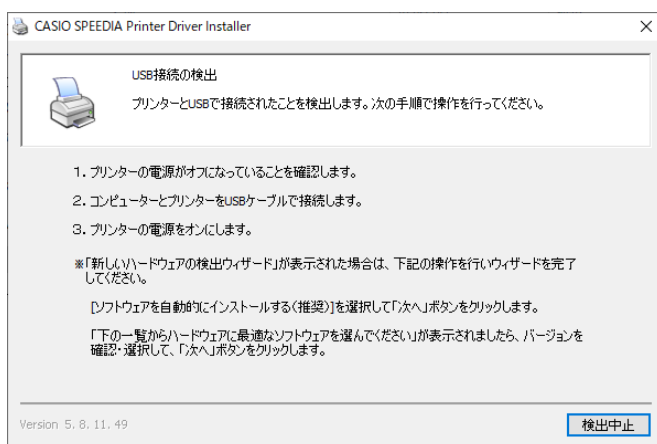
CASIO SPEEDIA Printer Driver Installer

×

USB接続の検出

プリンターとUSBで接続されたことを検出します。次の手順で操作を行ってください。

1. プリンターの電源がオフになっていることを確認します。

2. コンピューターとプリンターをUSBケーブルで接続します。

3. プリンターの電源をオンにします。

※「新しいハードウェアの検出ウィザード」が表示された場合は、下記の操作を行いウィザードを完了してください。

[ソフトウェアを自動的にインストールする(推奨)]を選択して「次へ」ボタンをクリックします。

「下の一覧からハードウェアに最適なソフトウェアを選んでください」が表示されましたら、バージョンを確認・選択して、「次へ」ボタンをクリックします。

Version 5. 8. 11. 49

検出中止